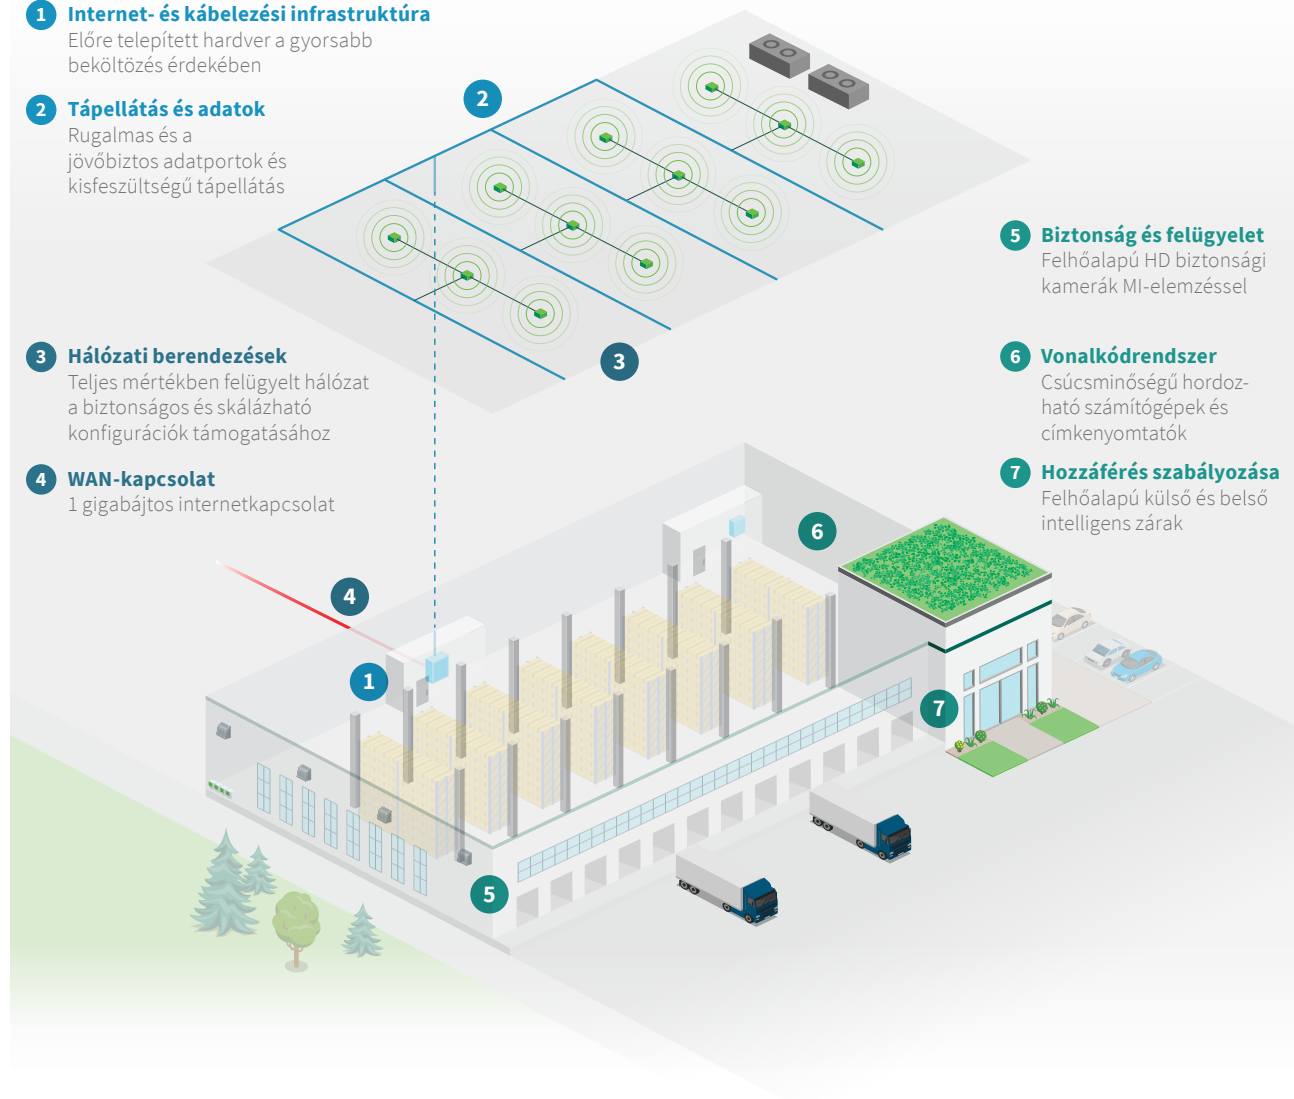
1 Internet- és kábelezési infrastruktúra
Előre telepített hardver a gyorsabb beköltözés érdekében

2 Tápellátás és adatok
Rugalmas és a jövőbiztos adatportok és kisfeszültségű tápellátás

3 Hálózati berendezések
Teljes mértékben felügyelt hálózat a biztonságos és skálázható konfigurációk támogatásához

4 WAN-kapcsolat
1 gigabájtos internetkapcsolat

5 Biztonság és felügyelet
Felhőalapú HD biztonsági kamerák MI-elemzéssel

6 Vonalkódrendszer
Csúcsminőségű hordozható számítógépek és címkenyomtatók

7 Hozzáférés szabályozása
Felhőalapú külső és belső intelligens zárak

2

3

6

4

1

7

5